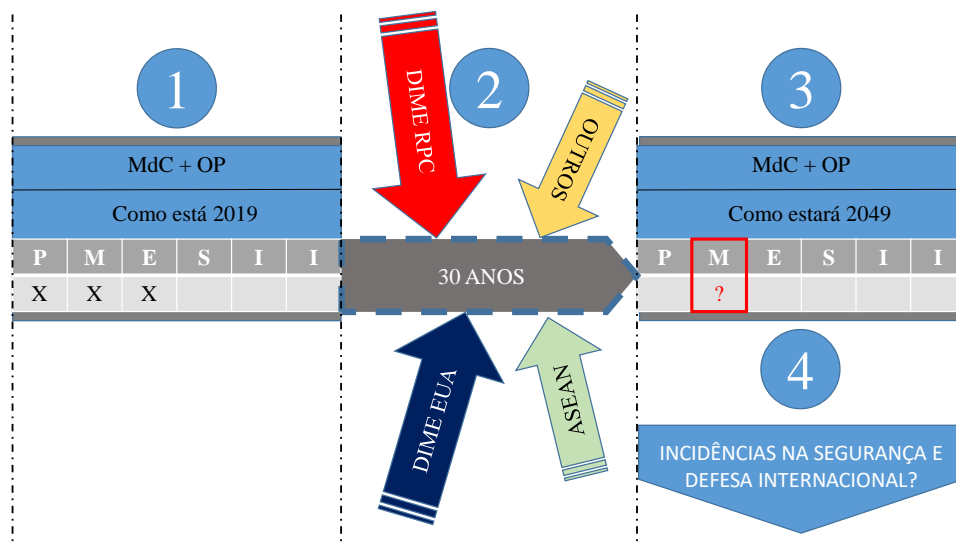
1

MdC + OP

Como está 2019

| P | M | E | S | I | I |
|---|---|---|---|---|---|
| X | X | X | | | |

DIME RPC

2

OUTROS

30 ANOS

DIME EUA

ASEAN

3

MdC + OP

Como estará 2049

| P | M | E | S | I | I |
|---|---|---|---|---|---|
| | ? | | | | |

4

INCIDÊNCIAS NA SEGURANÇA E DEFESA INTERNACIONAL?